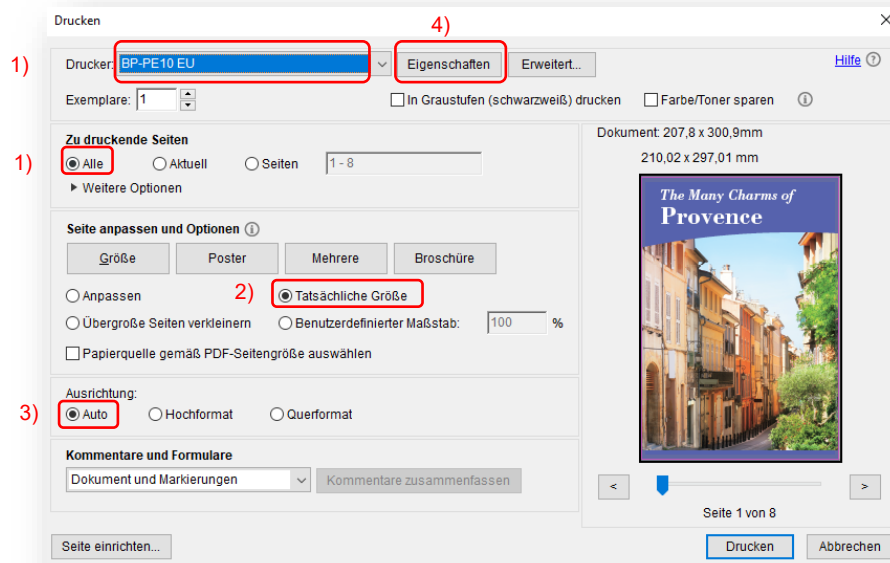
Drucken

4)

1) Drucker: BP-PE10 EU Eigenschaften Erweitert... Hilfe

Exemplare: 1 In Graustufen (schwarzweiß) drucken Farbe/Toner sparen

Zu druckende Seiten

1) Alle Aktuell Seiten 1 - 8

Weitere Optionen

Seite anpassen und Optionen

Größe Poster Mehrere Broschüre

Anpassen 2) Tatsächliche Größe

Übergroße Seiten verkleinern Benutzerdefinierter Maßstab: 100 %

Papierquelle gemäß PDF-Seitengröße auswählen

Ausrichtung:

3) Auto Hochformat Querformat

Kommentare und Formulare

Dokument und Markierungen Kommentare zusammenfassen

Dokument: 207,8 x 300,9mm

210,02 x 297,01 mm

The Many Charms of Provence

< >

Seite 1 von 8

Seite einrichten... Drucken Abbrechen